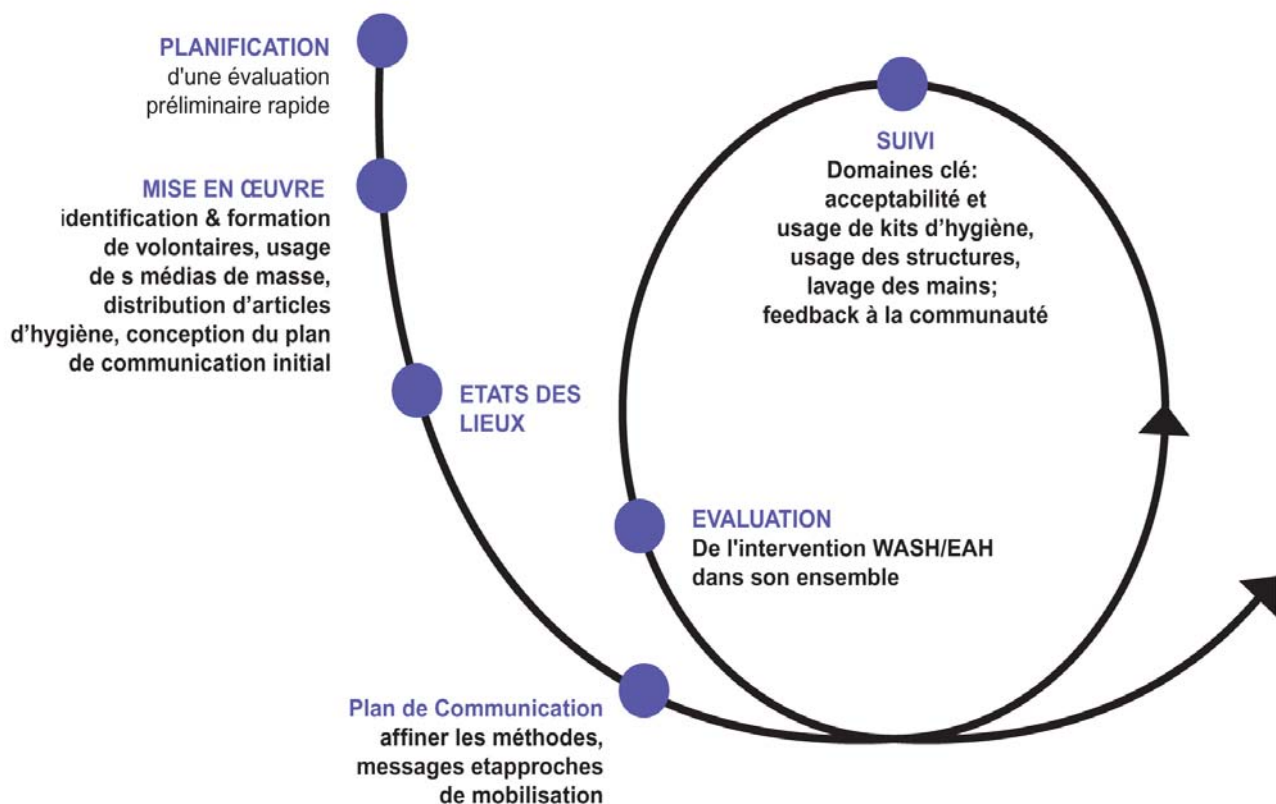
PLANIFICATION
d'une évaluation préliminaire rapide

MISE EN ŒUVRE
identification & formation de volontaires, usage de s médias de masse, distribution d'articles d'hygiène, conception du plan de communication initial

ETATS DES LIEUX

SUIVI
Domaines clé: acceptabilité et usage de kits d'hygiène, usage des structures, lavage des mains; feedback à la communauté

EVALUATION
De l'intervention WASH/EAH dans son ensemble

Plan de Communication
affiner les méthodes, messages etapproches de mobilisation